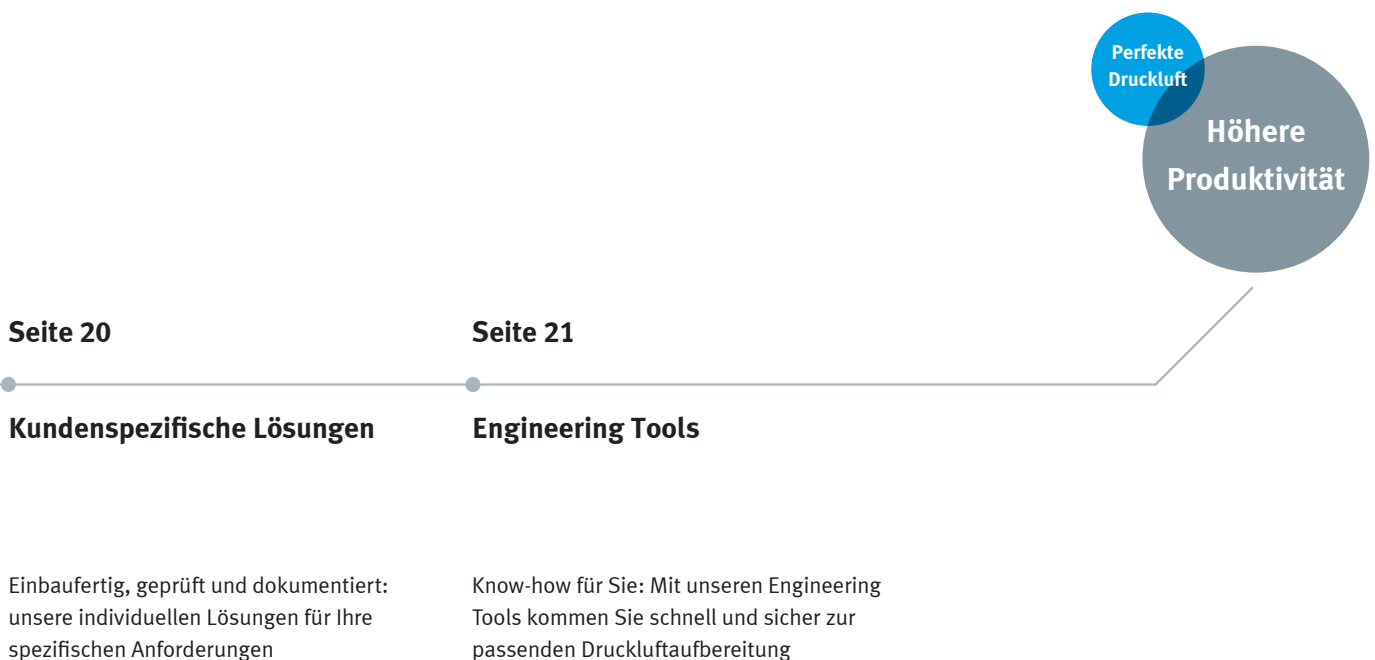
Perfekte Druckluft

Höhere Produktivität

Seite 20

Kundenspezifische Lösungen

Einbaufertig, geprüft und dokumentiert: unsere individuellen Lösungen für Ihre spezifischen Anforderungen

Seite 21

Engineering Tools

Know-how für Sie: Mit unseren Engineering Tools kommen Sie schnell und sicher zur passenden Druckluftaufbereitung